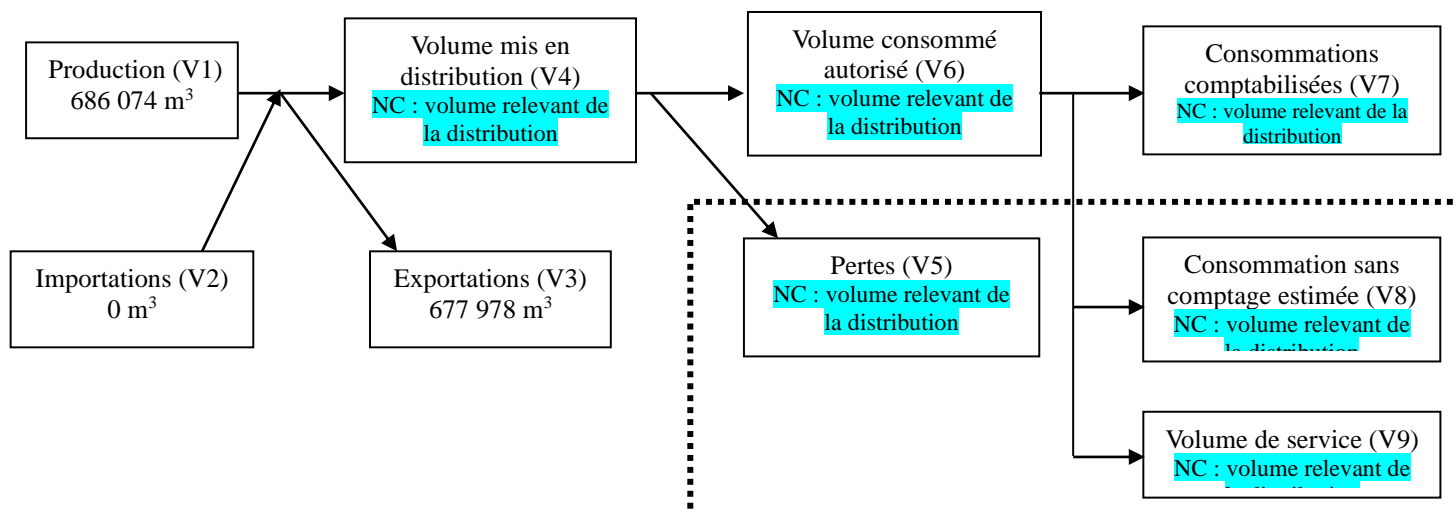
Production (V1)
686 074 m$^3$

Volume mis en distribution (V4)
NC : volume relevant de la distribution

Volume consommé autorisé (V6)
NC : volume relevant de la distribution

Consommations comptabilisées (V7)
NC : volume relevant de la distribution

Importations (V2)
0 m$^3$

Exportations (V3)
677 978 m$^3$

Pertes (V5)
NC : volume relevant de la distribution

Consommation sans comptage estimée (V8)
NC : volume relevant de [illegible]

Volume de service (V9)
NC : volume relevant de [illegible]